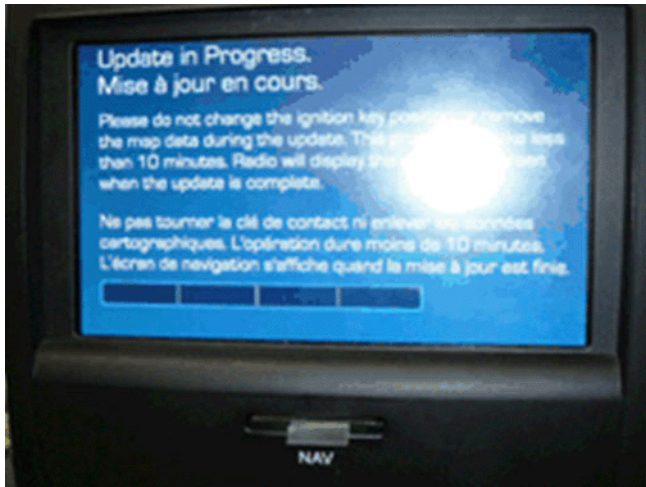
Update in Progress.
Mise à jour en cours.

Please do not change the ignition key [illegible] remove the map data during the update. This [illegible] less than 10 minutes. Radio will display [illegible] when the update is complete.

Ne pas tourner la clé de contact ni enlever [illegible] cartographiques. L'opération dure moins de 10 minutes. L'écran de navigation s'affiche quand la mise à jour est finie.

NAV